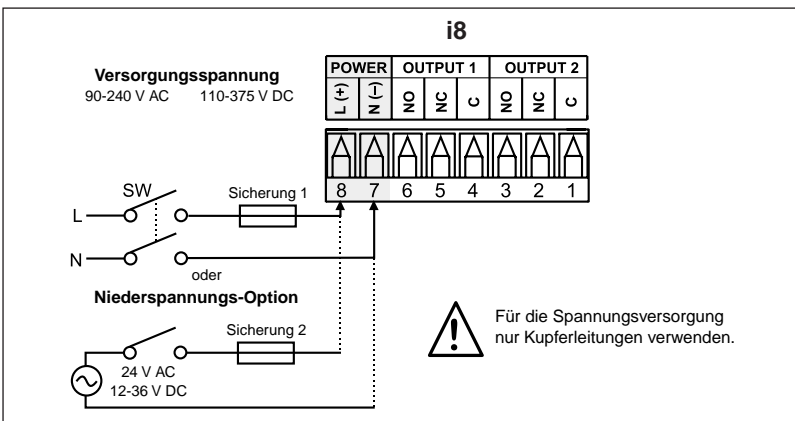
i8

| POWER | | OUTPUT 1 | | | OUTPUT 2 | | |
|---|---|---|---|---|---|---|---|
| L (+) | N (-) | NO | NC | C | NO | NC | C |
| 8 | 7 | 6 | 5 | 4 | 3 | 2 | 1 |

Versorgungsspannung
90-240 V AC 110-375 V DC

SW

Sicherung 1

L

N

oder

Niederspannungs-Option

Sicherung 2

24 V AC
12-36 V DC

Für die Spannungsversorgung nur Kupferleitungen verwenden.